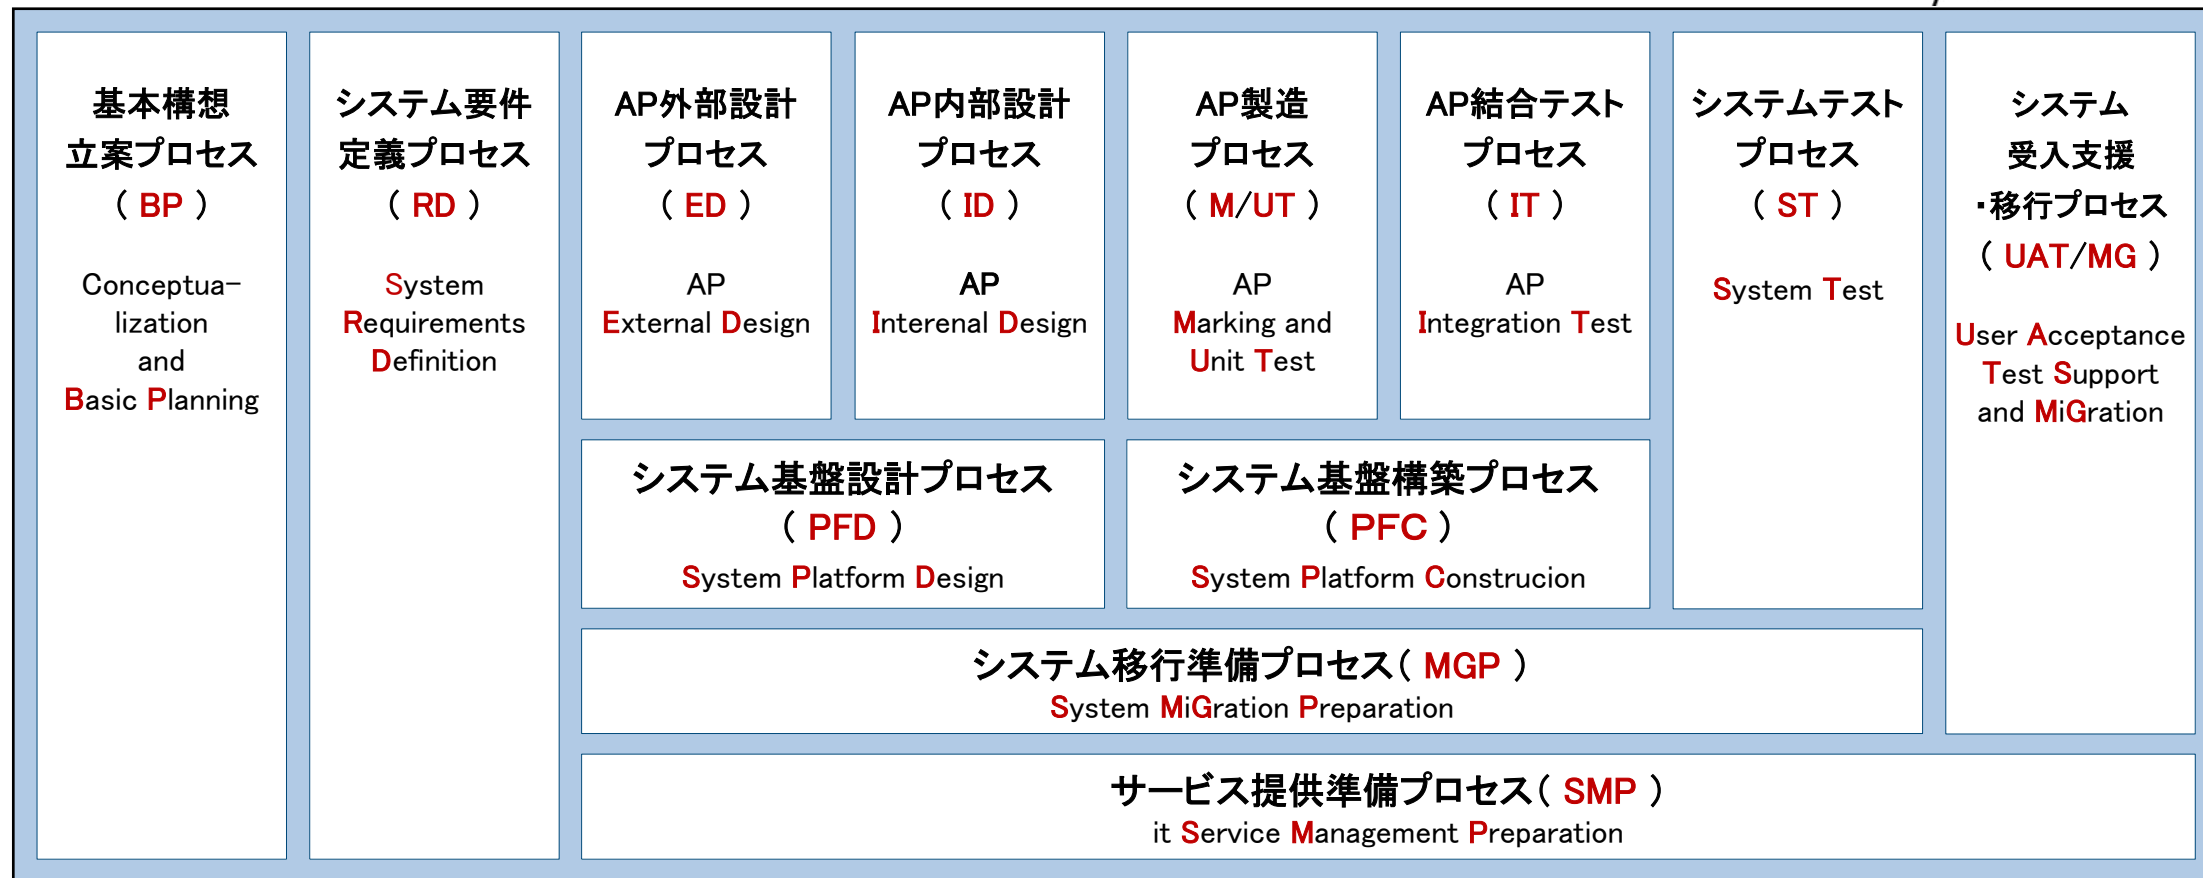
基本構想
立案プロセス
（ BP ）

Conceptua-lization and Basic Planning

システム要件
定義プロセス
（ RD ）

System Requirements Definition

AP外部設計
プロセス
（ ED ）

AP External Design

AP内部設計
プロセス
（ ID ）

AP Interenal Design

AP製造
プロセス
（ M/UT ）

AP Marking and Unit Test

AP結合テスト
プロセス
（ IT ）

AP Integration Test

システムテスト
プロセス
（ ST ）

System Test

システム
受入支援
・移行プロセス
（ UAT/MG ）

User Acceptance Test Support and MiGration

システム基盤設計プロセス
（ PFD ）
System Platform Design

システム基盤構築プロセス
（ PFC ）
System Platform Construcion

システム移行準備プロセス（ MGP ）
System MiGration Preparation

サービス提供準備プロセス（ SMP ）
it Service Management Preparation